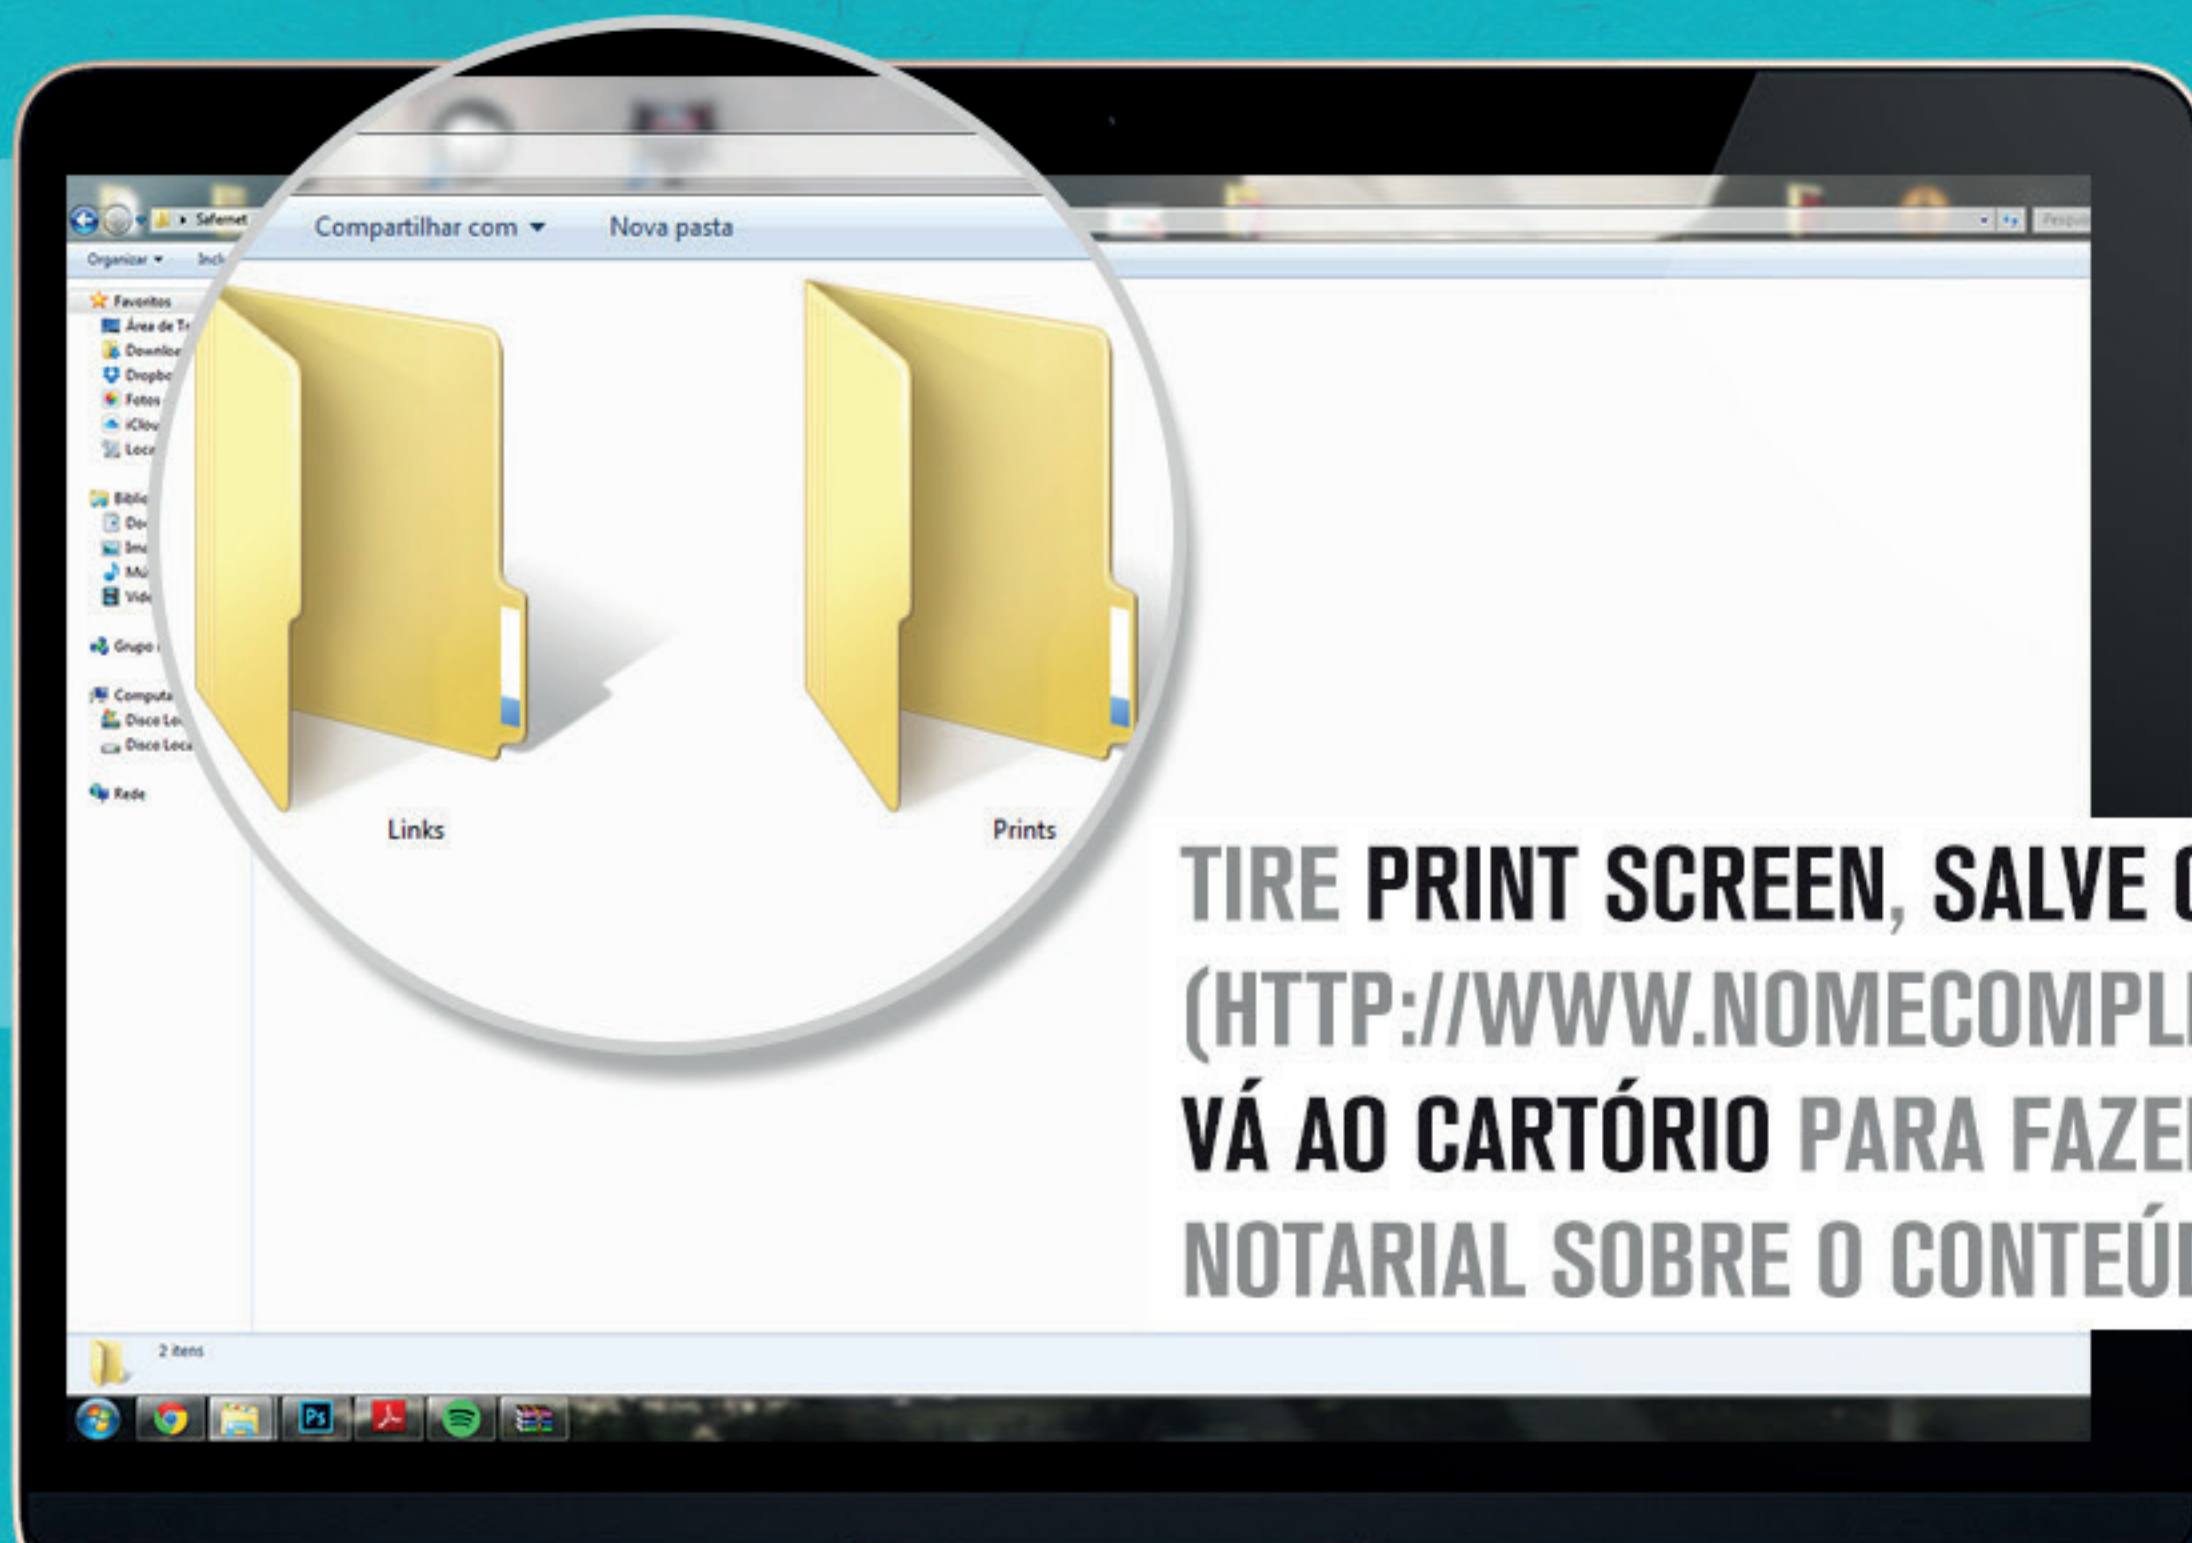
Safernet

Organizar ▾ Incl

Favoritos
Área de Tr
Downlo
Dropbo
Fotos
iClou
Loca

Biblio
Do
Ima
Mú
Víde

Grupo

Computa
Disco Lo
Disco Loca

Rede

Compartilhar com ▾ Nova pasta

Links

Prints

2 itens

Pesqui

TIRE PRINT SCREEN, SALVE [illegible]
(HTTP://WWW.NOMECOMPL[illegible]
VÁ AO CARTÓRIO PARA FAZE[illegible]
NOTARIAL SOBRE O CONTEÚ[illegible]